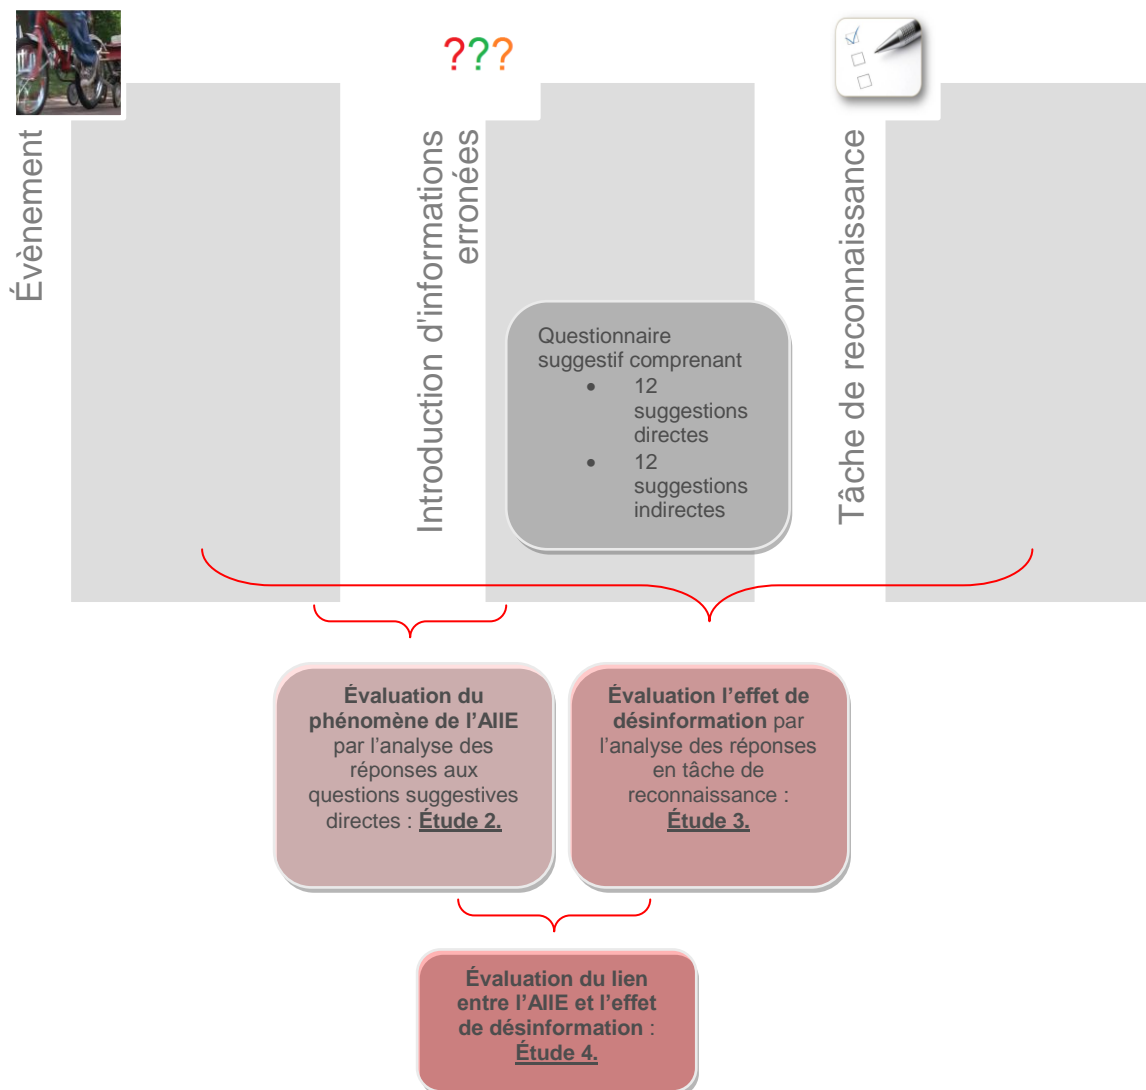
???

Évènement

Introduction d'informations erronées

Tâche de reconnaissance

Questionnaire suggestif comprenant
• 12 suggestions directes
• 12 suggestions indirectes

**Évaluation du phénomène de l'AIIE** par l'analyse des réponses aux questions suggestives directes : **Étude 2.**

**Évaluation l'effet de désinformation** par l'analyse des réponses en tâche de reconnaissance : **Étude 3.**

**Évaluation du lien entre l'AIIE et l'effet de désinformation** : **Étude 4.**